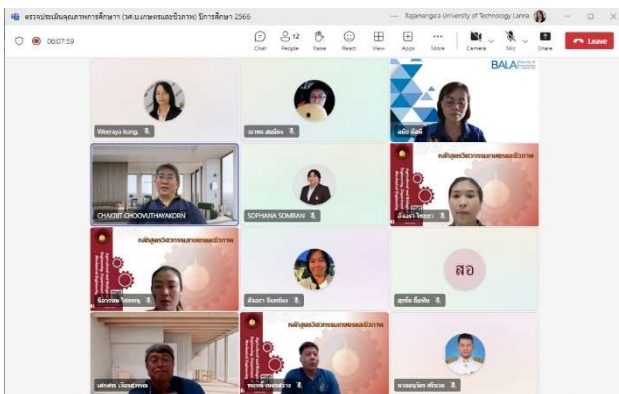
ตรวจประเมินคุณภาพการศึกษา (วศ.บ.เกษตรและชีวภาพ) ปีการศึกษา 2566

Rajamangala University of Technology Lanna

06:07:59

Chat

People 12

Raise

React

View

Apps

More

Camera

Mic

Share

Leave

Weeraya kung.

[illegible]

BALA

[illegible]

CHAKRIT CHOOVUTHAYAKORN

SOPHANA SOMRAN

หลักสูตรวิศวกรรมเกษตรและชีวภาพ

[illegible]

หลักสูตรวิศวกรรมเกษตรและชีวภาพ

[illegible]

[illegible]

สอ

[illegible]

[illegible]

หลักสูตรวิศวกรรมเกษตรและชีวภาพ

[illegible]

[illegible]